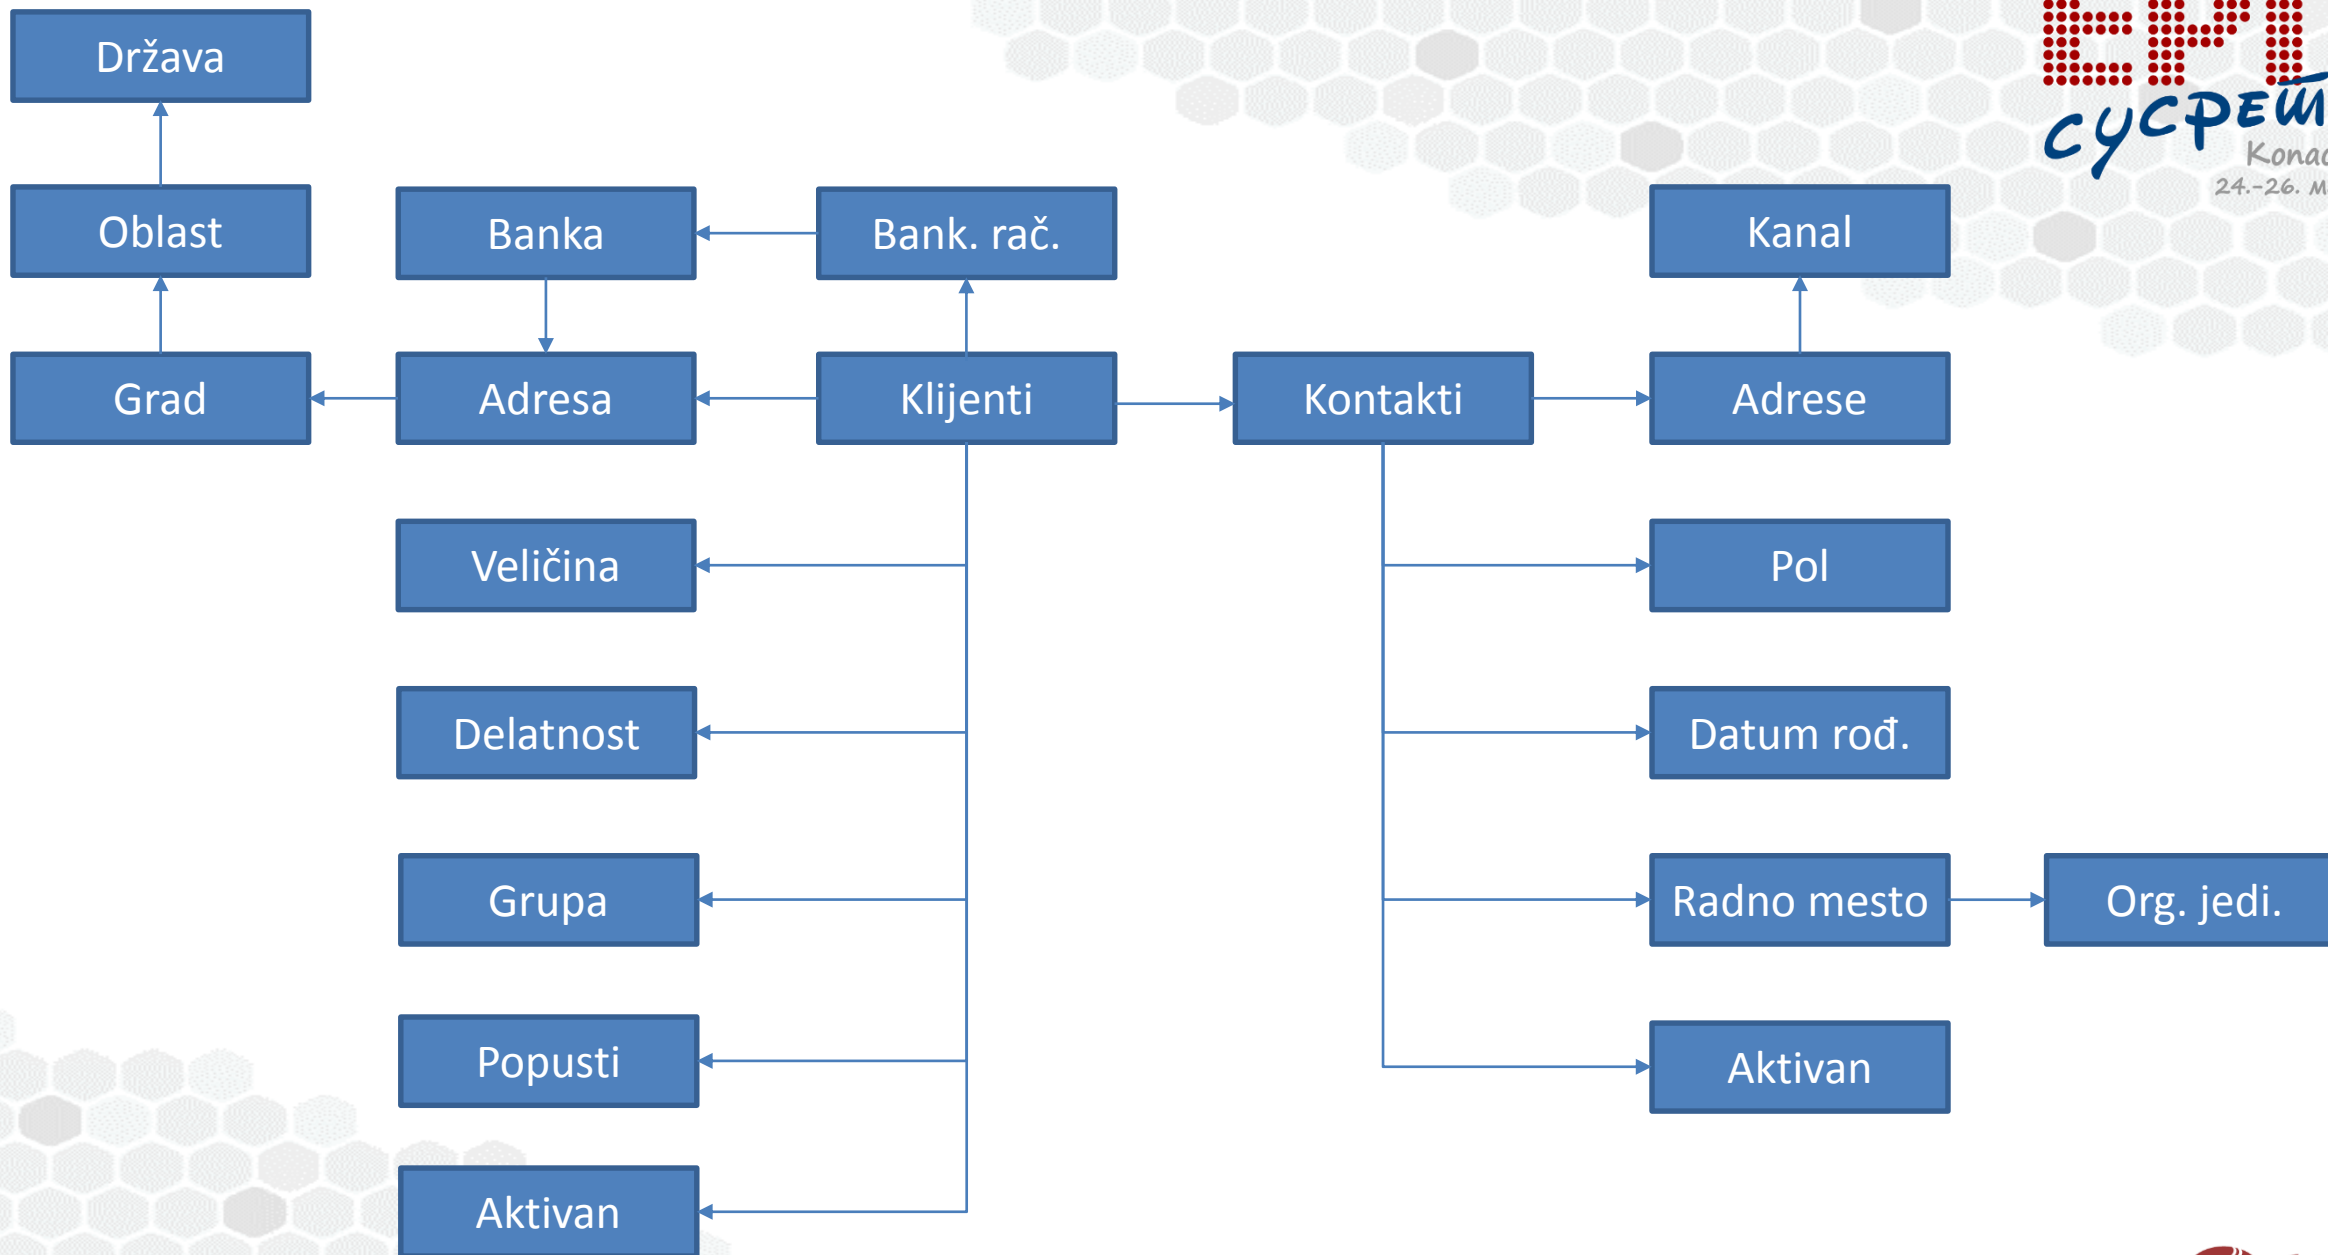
Država

Oblast

Grad

Banka

Adresa

Bank. rač.

Klijenti

Kontakti

Kanal

Adrese

Veličina

Delatnost

Grupa

Popusti

Aktivan

Pol

Datum rođ.

Radno mesto

Org. jedi.

Aktivan

сусрет

Konac

24.-26. M